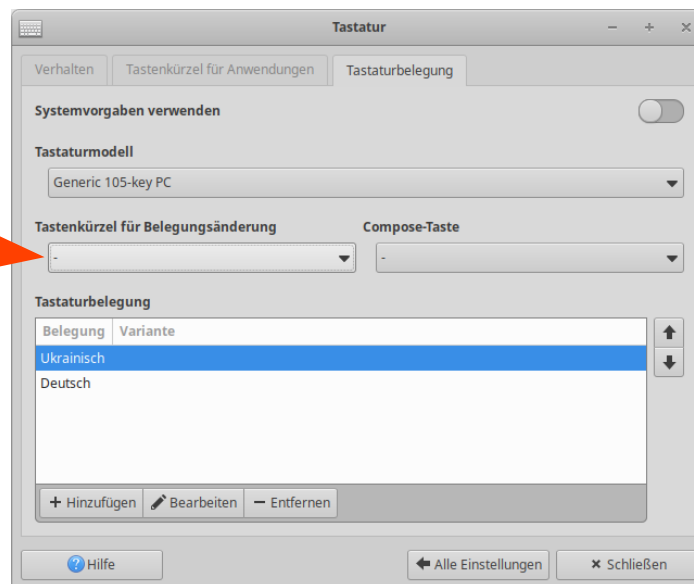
Tastatur

Verhalten | Tastenkürzel für Anwendungen | Tastaturbelegung

Systemvorgaben verwenden

Tastaturmodell

Generic 105-key PC

Tastenkürzel für Belegungsänderung

-

Compose-Taste

-

Tastaturbelegung

| Belegung | Variante |
|---|---|
| Ukrainisch | |
| Deutsch | |

+ Hinzufügen | Bearbeiten | − Entfernen

Hilfe

Alle Einstellungen

× Schließen